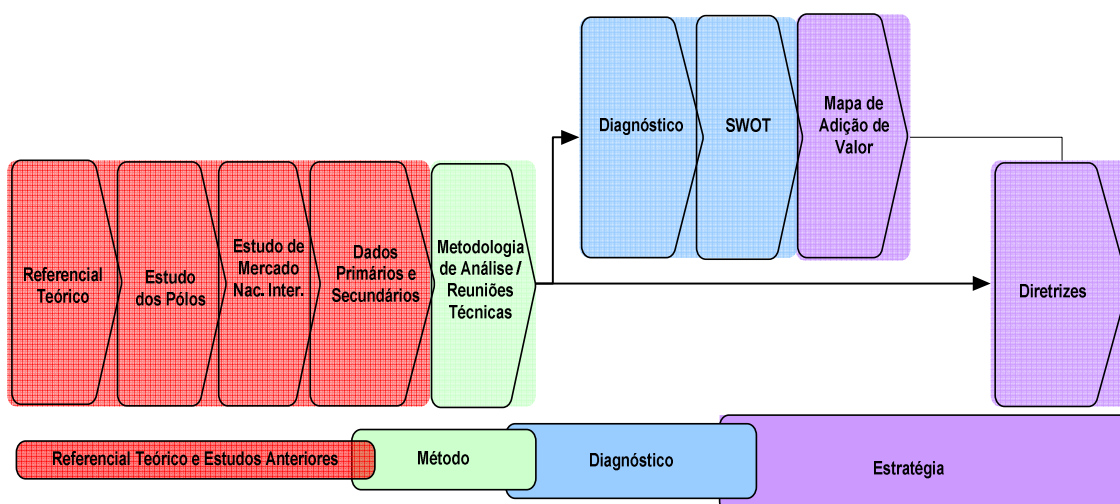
Diagnóstico

SWOT

Mapa de Adição de Valor

Referencial Teórico

Estudo dos Pólos

Estudo de Mercado Nac. Inter.

Dados Primários e Secundários

Metodologia de Análise / Reuniões Técnicas

Diretrizes

Referencial Teórico e Estudos Anteriores

Método

Diagnóstico

Estratégia